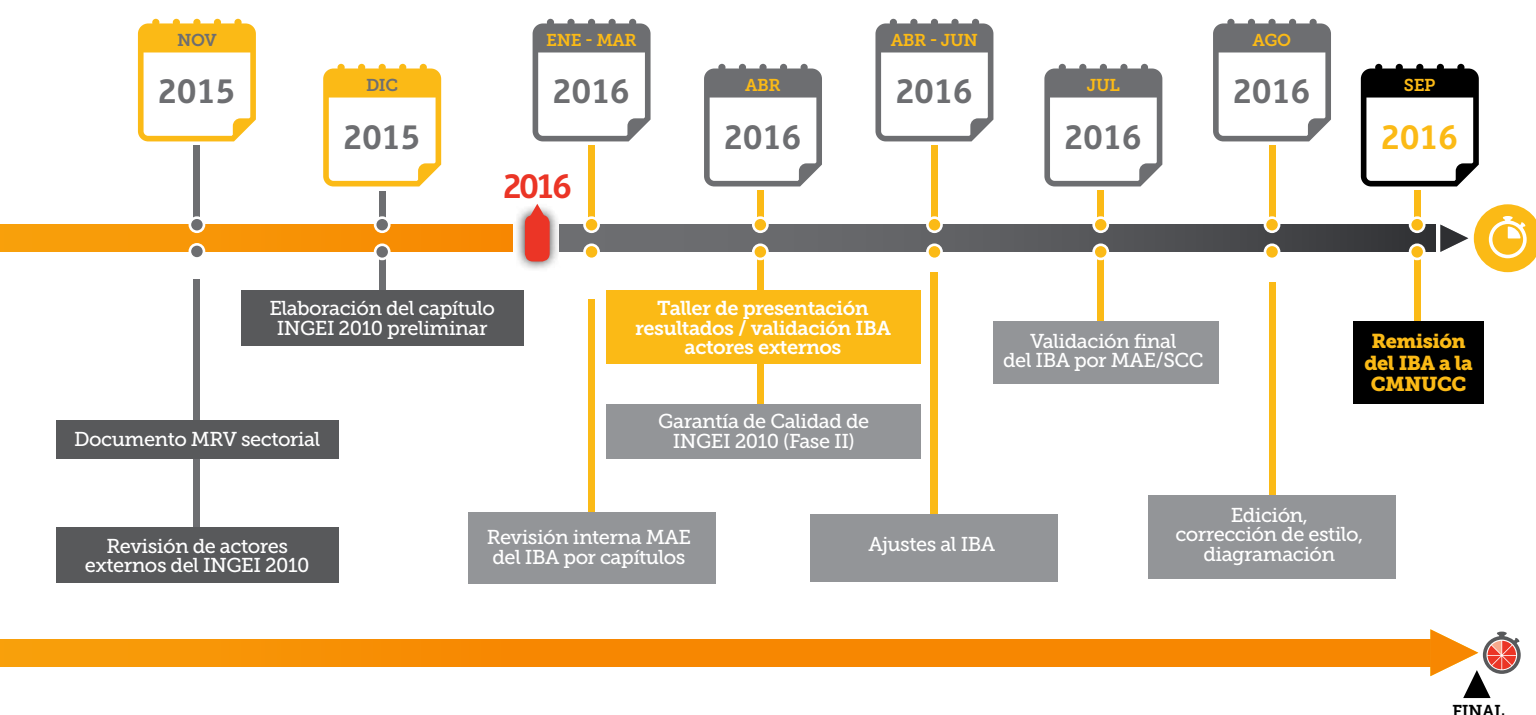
NOV
2015

DIC
2015

ENE - MAR
2016

ABR
2016

ABR - JUN
2016

JUL
2016

AGO
2016

SEP
2016

2016

Elaboración del capítulo INGEI 2010 preliminar

Documento MRV sectorial

Revisión de actores externos del INGEI 2010

Revisión interna MAE del IBA por capítulos

Taller de presentación resultados / validación IBA actores externos

Garantía de Calidad de INGEI 2010 (Fase II)

Ajustes al IBA

Validación final del IBA por MAE/SCC

Edición, corrección de estilo, diagramación

Remisión del IBA a la CMNUCC

FINAL